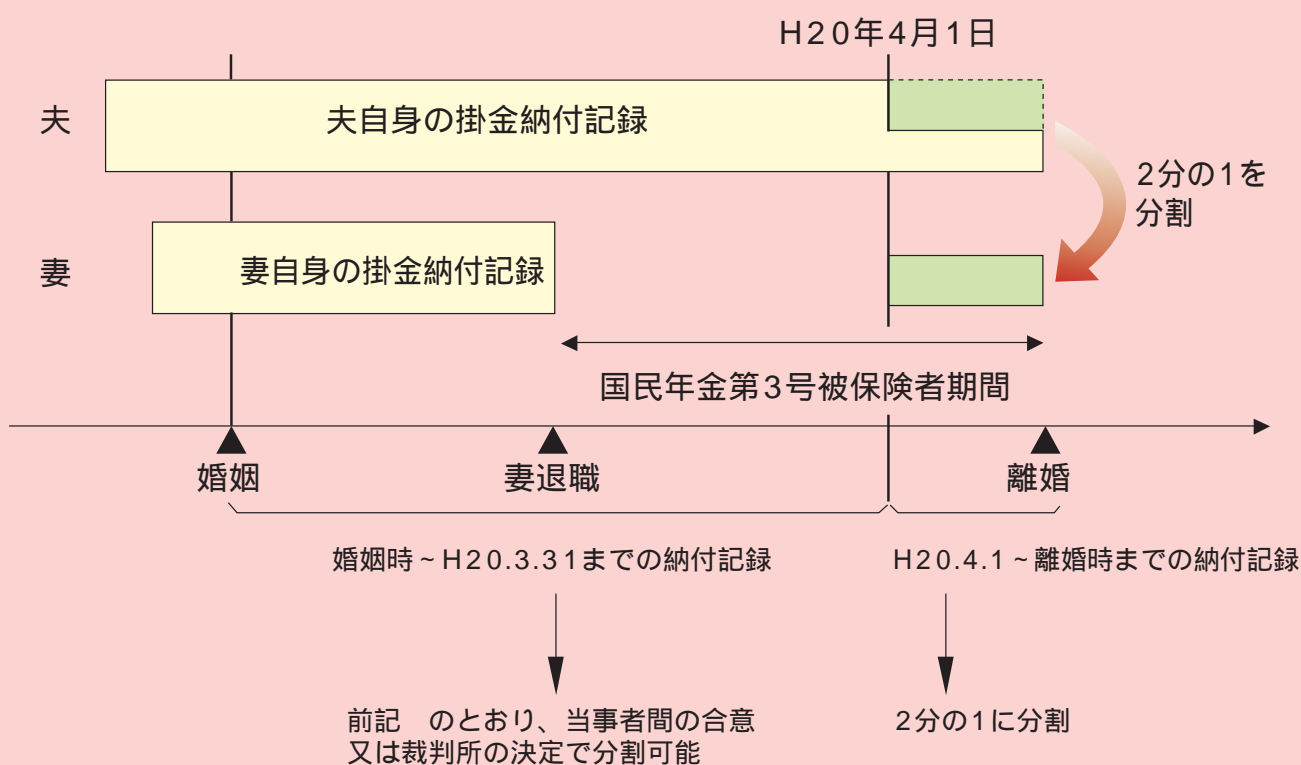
H20年4月1日

夫

夫自身の掛金納付記録

2分の1を
分割

妻

妻自身の掛金納付記録

国民年金第3号被保険者期間

婚姻

妻退職

離婚

婚姻時～H20.3.31までの納付記録

H20.4.1～離婚時までの納付記録

前記　のとおり、当事者間の合意
又は裁判所の決定で分割可能

2分の1に分割